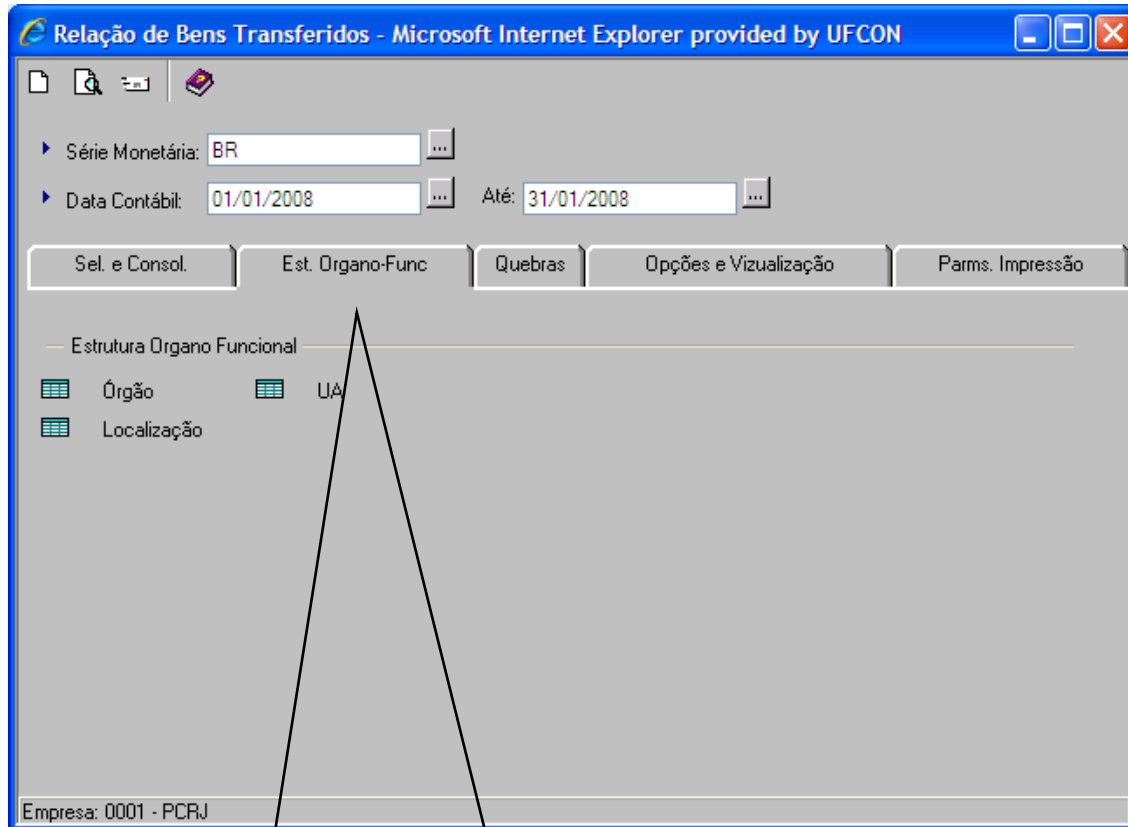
Relação de Bens Transferidos - Microsoft Internet Explorer provided by UFCON

Série Monetária: BR ...

Data Contábil: 01/01/2008 ... Até: 31/01/2008 ...

Sel. e Consol. | Est. Organo-Func | Quebras | Opções e Vizualização | Parms. Impressão

Estrutura Organo Funcional

Órgão
UA
Localização

Empresa: 0001 - PCRJ